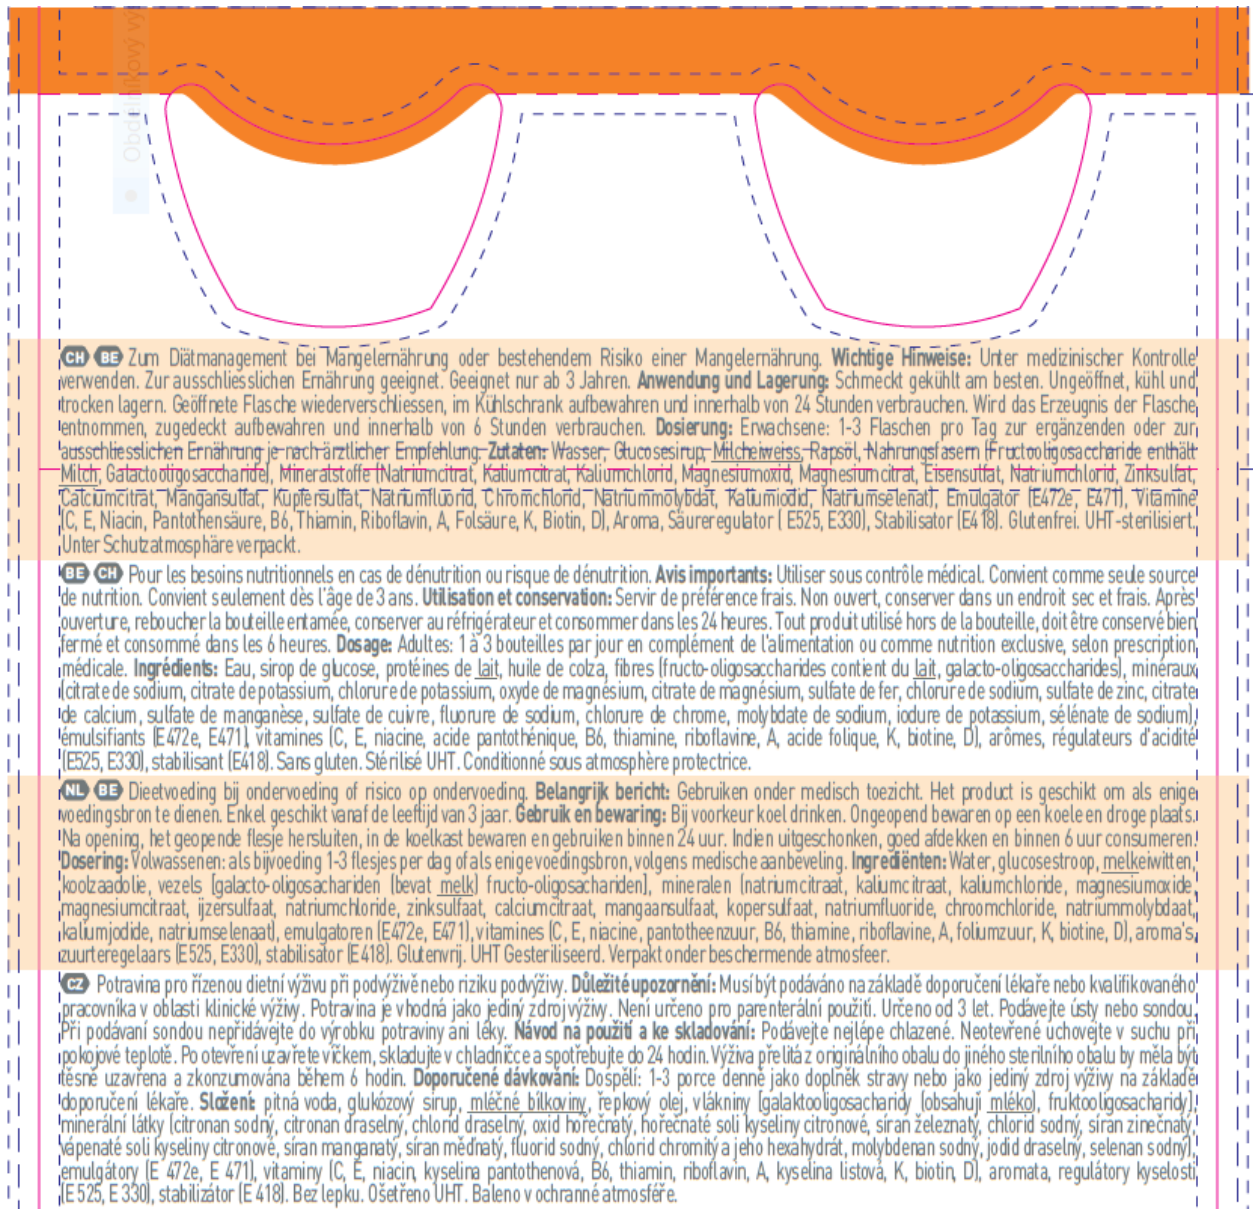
Obdélníkový v

CH BE Zum Diätmanagement bei Mangelernährung oder bestehendem Risiko einer Mangelernährung. **Wichtige Hinweise:** Unter medizinischer Kontrolle verwenden. Zur ausschliesslichen Ernährung geeignet. Geeignet nur ab 3 Jahren. **Anwendung und Lagerung:** Schmeckt gekühlt am besten. Ungeöffnet, kühl und trocken lagern. Geöffnete Flasche wiederverschliessen, im Kühlschrank aufbewahren und innerhalb von 24 Stunden verbrauchen. Wird das Erzeugnis der Flasche entnommen, zugedeckt aufbewahren und innerhalb von 6 Stunden verbrauchen. **Dosierung:** Erwachsene: 1-3 Flaschen pro Tag zur ergänzenden oder zur ausschliesslichen Ernährung je nach ärztlicher Empfehlung. **Zutaten:** Wasser, Glucosesirup, Milcheiweiss, Rapsöl, Nahrungsfasern (Fructooligosaccharide enthält Milch, Galactooligosaccharide), Mineralstoffe (Natriumcitrat, Kaliumcitrat, Kaliumchlorid, Magnesiumoxid, Magnesiumcitrat, Eisensulfat, Natriumchlorid, Zinksulfat, Calciumcitrat, Mangansulfat, Kupfersulfat, Natriumfluorid, Chromchlorid, Natriummolybdat, Kaliumiodid, Natriumselenat), Emulgator (E472e, E471), Vitamine (C, E, Niacin, Pantothensäure, B6, Thiamin, Riboflavin, A, Folsäure, K, Biotin, D), Aroma, Säureregulator ( E525, E330), Stabilisator (E418). Glutenfrei. UHT-sterilisiert. Unter Schutzatmosphäre verpackt.

BE CH Pour les besoins nutritionnels en cas de dénutrition ou risque de dénutrition. **Avis importants:** Utiliser sous contrôle médical. Convient comme seule source de nutrition. Convient seulement dès l'âge de 3 ans. **Utilisation et conservation:** Servir de préférence frais. Non ouvert, conserver dans un endroit sec et frais. Après ouverture, reboucher la bouteille entamée, conserver au réfrigérateur et consommer dans les 24 heures. Tout produit utilisé hors de la bouteille, doit être conservé bien fermé et consommé dans les 6 heures. **Dosage:** Adultes: 1 à 3 bouteilles par jour en complément de l'alimentation ou comme nutrition exclusive, selon prescription médicale. **Ingrédients:** Eau, sirop de glucose, protéines de lait, huile de colza, fibres (fructo-oligosaccharides contient du lait, galacto-oligosaccharides), minéraux (citrate de sodium, citrate de potassium, chlorure de potassium, oxyde de magnésium, citrate de magnésium, sulfate de fer, chlorure de sodium, sulfate de zinc, citrate de calcium, sulfate de manganèse, sulfate de cuivre, fluorure de sodium, chlorure de chrome, molybdate de sodium, iodure de potassium, sélénate de sodium), émulsifiants (E472e, E471), vitamines (C, E, niacine, acide pantothénique, B6, thiamine, riboflavine, A, acide folique, K, biotine, D), arômes, régulateurs d'acidité (E525, E330), stabilisant (E418). Sans gluten. Stérilisé UHT. Conditionné sous atmosphère protectrice.

NL BE Dieetvoeding bij ondervoeding of risico op ondervoeding. **Belangrijk bericht:** Gebruiken onder medisch toezicht. Het product is geschikt om als enige voedingsbron te dienen. Enkel geschikt vanaf de leeftijd van 3 jaar. **Gebruik en bewaring:** Bij voorkeur koel drinken. Ongeopend bewaren op een koele en droge plaats. Na opening, het geopende flesje hersluiten, in de koelkast bewaren en gebruiken binnen 24 uur. Indien uitgeschonken, goed afdekken en binnen 6 uur consumeren. **Dosering:** Volwassenen: als bijvoeding 1-3 flesjes per dag of als enige voedingsbron, volgens medische aanbeveling. **Ingrediënten:** Water, glucosestroop, melkeiwitten, koolzaadolie, vezels (galacto-oligosachariden (bevat melk) fructo-oligosachariden), mineralen (natriumcitraat, kaliumcitraat, kaliumchloride, magnesiumoxide, magnesiumcitraat, ijzersulfaat, natriumchloride, zinksulfaat, calciumcitraat, mangaansulfaat, kopersulfaat, natriumfluoride, chroomchloride, natriummolybdaat, kaliumjodide, natriumselenaat), emulgatoren (E472e, E471), vitamines (C, E, niacine, pantotheenzuur, B6, thiamine, riboflavine, A, foliumzuur, K, biotine, D), aroma's, zuurteregelaars (E525, E330), stabilisator (E418). Glutenvrij. UHT Gesteriliseerd. Verpakt onder beschermende atmosfeer.

CZ Potravina pro řízenou dietní výživu při podvýživě nebo riziku podvýživy. **Důležité upozornění:** Musí být podáváno na základě doporučení lékaře nebo kvalifikovaného pracovníka v oblasti klinické výživy. Potravina je vhodná jako jediný zdroj výživy. Není určeno pro parenterální použití. Určeno od 3 let. Podávejte ústy nebo sondou. Při podávání sondou nepřidávejte do výrobku potraviny ani léky. **Návod na použití a ke skladování:** Podávejte nejlépe chlazené. Neotevřené uchovejte v suchu při pokojové teplotě. Po otevření uzavřete víčkem, skladujte v chladničce a spotřebujte do 24 hodin. Výživa přelitá z originálního obalu do jiného sterilního obalu by měla být těsně uzavřena a zkonzumována během 6 hodin. **Doporučené dávkování:** Dospělí: 1-3 porce denně jako doplněk stravy nebo jako jediný zdroj výživy na základě doporučení lékaře. **Složení:** pitná voda, glukózový sirup, mléčné bílkoviny, řepkový olej, vlákniny (galaktooligosacharidy (obsahují mléko), fruktooligosacharidy), minerální látky (citronan sodný, citronan draselný, chlorid draselný, oxid hořečnatý, hořečnaté soli kyseliny citronové, síran železnatý, chlorid sodný, síran zinečnatý, vápenaté soli kyseliny citronové, síran manganatý, síran měďnatý, fluorid sodný, chlorid chromitý a jeho hexahydrát, molybdenan sodný, jodid draselný, selenan sodný), emulgátory (E 472e, E 471), vitaminy (C, E, niacin, kyselina pantothenová, B6, thiamin, riboflavin, A, kyselina listová, K, biotin, D), aromata, regulátory kyselosti (E 525, E 330), stabilizátor (E 418). Bez lepku. Ošetřeno UHT. Baleno v ochranné atmosféře.